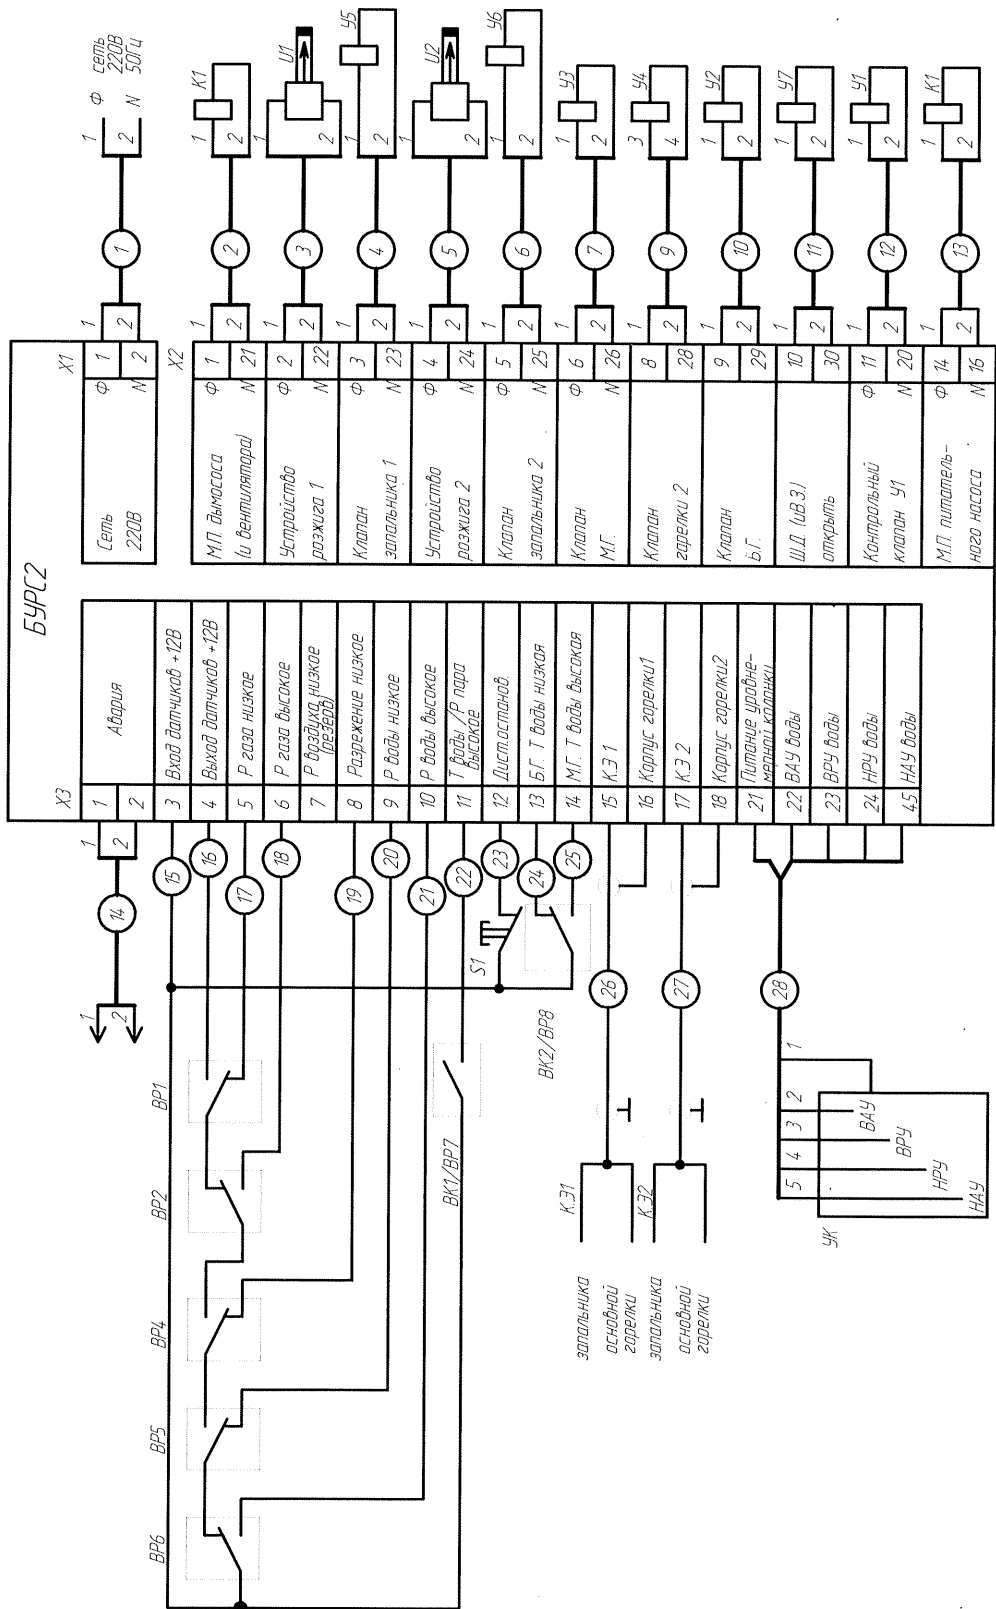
БУРС2

X1
Сеть 220В
Ф 1
N 2

1 2
1
сеть 220В 50Гц
Ф 1
N 2

X2
| | | |
|---|---|---|
| М.П. дымососа (и вентилятора) | Ф 1 | N 21 |
| Устройство розжига 1 | Ф 2 | N 22 |
| Клапан запальника 1 | Ф 3 | N 23 |
| Устройство розжига 2 | Ф 4 | N 24 |
| Клапан запальника 2 | Ф 5 | N 25 |
| Клапан М.Г. | Ф 6 | N 26 |
| Клапан горелки 2 | 8 | 28 |
| Клапан Б.Г. | 9 | 29 |
| Ш.Д. (И.В.З.) открыть | 10 | 30 |
| Контрольный клапан У1 | Ф 11 | N 20 |
| М.П. питательного насоса | Ф 14 | N 16 |

2 3 4 5 6 7 9 10 11 12 13

К1 1 2
U1 1 2
У5 1 2
U2 1 2
У6 1 2
У3 1 2
У4 3 4
У2 1 2
У7 1 2
У1 1 2
К1 1 2

X3
| | |
|---|---|
| 1 2 | Авария |
| 3 | Вход датчиков +12В |
| 4 | Выход датчиков +12В |
| 5 | Р газа низкое |
| 6 | Р газа высокое |
| 7 | Р воздуха низкое (резерв) |
| 8 | Разрежение низкое |
| 9 | Р воды низкое |
| 10 | Р воды высокое |
| 11 | Т воды /Р пара высокое |
| 12 | Дист.останов. |
| 13 | Б.Г. Т воды низкая |
| 14 | М.Г. Т воды высокая |
| 15 | К.З 1 |
| 16 | Корпус горелки1 |
| 17 | К.З 2 |
| 18 | Корпус горелки2 |
| 21 | Питание уровнемерной колонки |
| 22 | ВАУ воды |
| 23 | ВРУ воды |
| 24 | НРУ воды |
| 45 | НАУ воды |

14 15 16 17 18 19 20 21 22 23 24 25 26 27 28
1 2
S1
ВР1 ВР2 ВР4 ВР5 ВР6
ВК1/ВР7
ВК2/ВР8
К.З1 запальника основной горелки
К.З2 запальника основной горелки
УК
1 2 3 4 5
ВАУ ВРУ НРУ НАУ